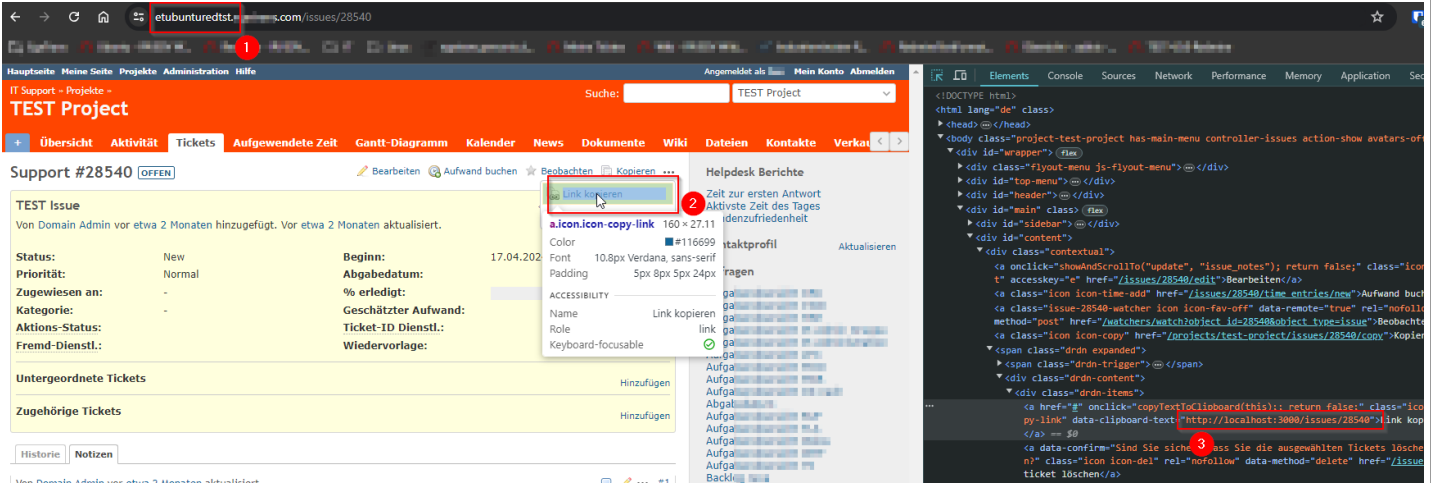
etubunturedtst.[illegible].com/issues/28540

1

Hauptseite Meine Seite Projekte Administration Hilfe

Angemeldet als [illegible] Mein Konto Abmelden

IT Support » Projekte »

TEST Project

Suche: TEST Project

+ Übersicht Aktivität Tickets Aufgewendete Zeit Gantt-Diagramm Kalender News Dokumente Wiki Dateien Kontakte Verka

Support #28540 OFFEN

Bearbeiten Aufwand buchen Beobachten Kopieren ...

Link kopieren

2

TEST Issue

Von Domain Admin vor etwa 2 Monaten hinzugefügt. Vor etwa 2 Monaten aktualisiert.

a.icon.icon-copy-link 160 × 27.11
Color #116699
Font 10.8px Verdana, sans-serif
Padding 5px 8px 5px 24px
ACCESSIBILITY
Name Link kopieren
Role link
Keyboard-focusable

| | | | |
|---|---|---|---|
| Status: | New | Beginn: | 17.04.202 |
| Priorität: | Normal | Abgabedatum: | |
| Zugewiesen an: | - | % erledigt: | |
| Kategorie: | - | Geschätzter Aufwand: | |
| Aktions-Status: | | Ticket-ID Dienstl.: | |
| Fremd-Dienstl.: | | Wiedervorlage: | |

Untergeordnete Tickets Hinzufügen

Zugehörige Tickets Hinzufügen

Historie Notizen

Von Domain Admin vor etwa 2 Monaten aktualisiert #1

Helpdesk Berichte
Zeit zur ersten Antwort
Aktivste Zeit des Tages
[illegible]ndenzufriedenheit

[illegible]ntaktprofil Aktualisieren

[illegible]fragen

Aufga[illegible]
Aufga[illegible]
Aufga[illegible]
Aufga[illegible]
Aufga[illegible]
Aufgab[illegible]
Aufgab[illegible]
Aufga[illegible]
Abgab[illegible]
Aufga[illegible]
Aufga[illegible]
Aufga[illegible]
Aufga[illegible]
Aufga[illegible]
Backl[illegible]

Elements Console Sources Network Performance Memory Application Sec

<!DOCTYPE html>
<html lang="de" class>
<head> ··· </head>
<body class="project-test-project has-main-menu controller-issues action-show avatars-of
<div id="wrapper"> flex
<div class="flyout-menu js-flyout-menu"> ··· </div>
<div id="top-menu"> ··· </div>
<div id="header"> ··· </div>
<div id="main" class> flex
<div id="sidebar"> ··· </div>
<div id="content">
<div class="contextual">
<a onclick="showAndScrollTo("update", "issue_notes"); return false;" class="icon
t" accesskey="e" href="/issues/28540/edit">Bearbeiten</a>
<a class="icon icon-time-add" href="/issues/28540/time_entries/new">Aufwand buch
<a class="issue-28540-watcher icon icon-fav-off" data-remote="true" rel="nofoll
method="post" href="/watchers/watch?object_id=28540&object_type=issue">Beobachte
<a class="icon icon-copy" href="/projects/test-project/issues/28540/copy">Kopie
<span class="drdn expanded">
<span class="drdn-trigger"> ··· </span>
<div class="drdn-content">
<div class="drdn-items">
<a href="#" onclick="copyTextToClipboard(this);; return false;" class="ico
py-link" data-clipboard-text="http://localhost:3000/issues/28540">Link kop
</a> == $0
<a data-confirm="Sind Sie sicher, dass Sie die ausgewählten Tickets lösche
n?" class="icon icon-del" rel="nofollow" data-method="delete" href="/issue
ticket löschen</a>

3